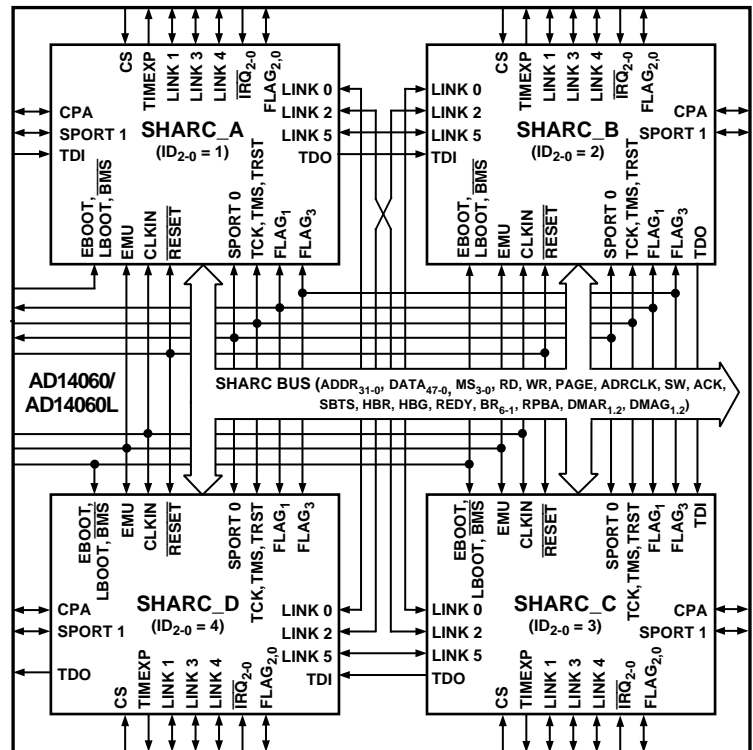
CS
TIMEXP
LINK 1
LINK 3
LINK 4
$\overline{IRQ}_{2-0}$
$FLAG_{2,0}$
LINK 0
LINK 2
LINK 5
TDO
CPA
SPORT 1
TDI
SHARC_A
($ID_{2-0}$ = 1)
EBOOT, LBOOT, $\overline{BMS}$
EMU
CLKIN
$\overline{RESET}$
SPORT 0
TCK, TMS, TRST
$FLAG_1$
$FLAG_3$

CS
TIMEXP
LINK 1
LINK 3
LINK 4
$\overline{IRQ}_{2-0}$
$FLAG_{2,0}$
LINK 0
LINK 2
LINK 5
TDI
CPA
SPORT 1
SHARC_B
($ID_{2-0}$ = 2)
EBOOT, LBOOT, $\overline{BMS}$
EMU
CLKIN
$\overline{RESET}$
SPORT 0
TCK, TMS, TRST
$FLAG_1$
$FLAG_3$
TDO

AD14060/
AD14060L

SHARC BUS ($ADDR_{31-0}$, $DATA_{47-0}$, $MS_{3-0}$, RD, WR, PAGE, ADRCLK, SW, ACK, SBTS, HBR, HBG, REDY, $BR_{6-1}$, RPBA, $DMAR_{1,2}$, $DMAG_{1,2}$)

EBOOT, LBOOT, $\overline{BMS}$
EMU
CLKIN
$\overline{RESET}$
SPORT 0
TCK, TMS, TRST
$FLAG_1$
$FLAG_3$
CPA
SPORT 1
TDO
SHARC_D
($ID_{2-0}$ = 4)
LINK 0
LINK 2
LINK 5
TDI
CS
TIMEXP
LINK 1
LINK 3
LINK 4
$\overline{IRQ}_{2-0}$
$FLAG_{2,0}$

EBOOT, LBOOT, $\overline{BMS}$
EMU
CLKIN
$\overline{RESET}$
SPORT 0
TCK, TMS, TRST
$FLAG_1$
$FLAG_3$
TDI
LINK 0
LINK 2
LINK 5
TDO
SHARC_C
($ID_{2-0}$ = 3)
CPA
SPORT 1
CS
TIMEXP
LINK 1
LINK 3
LINK 4
$\overline{IRQ}_{2-0}$
$FLAG_{2,0}$